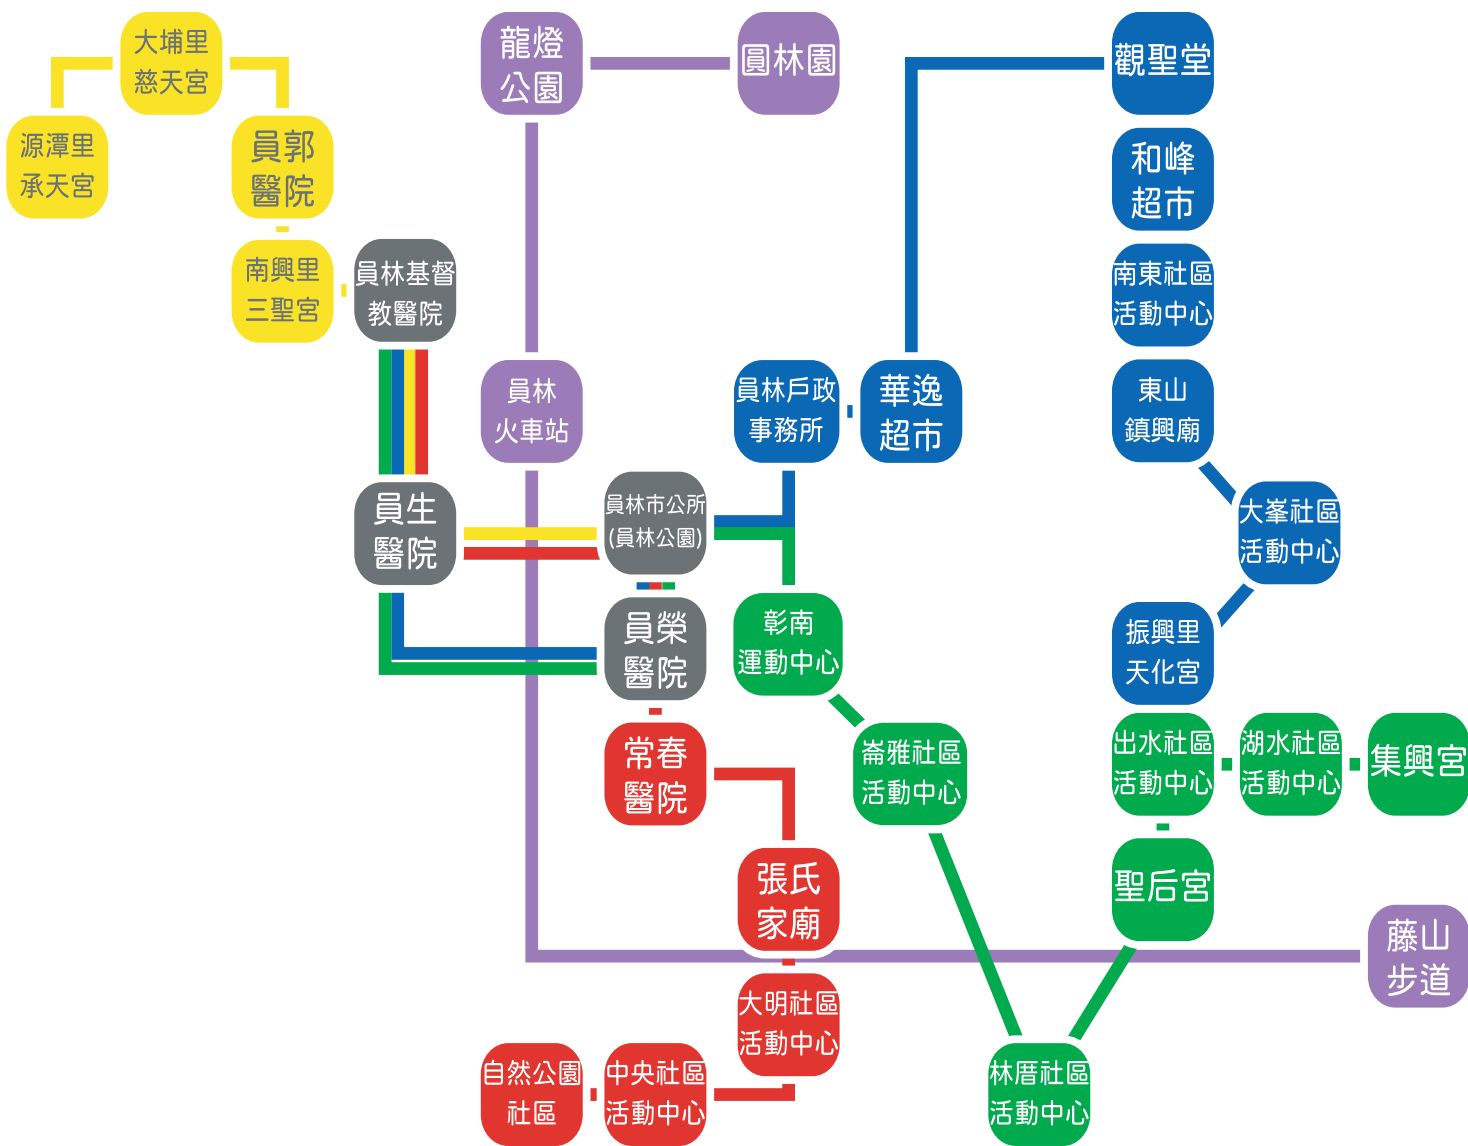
大埔里
慈天宮

源潭里
承天宮

員郭
醫院

南興里
三聖宮

員林基督
教醫院

員生
醫院

龍燈
公園

圓林園

員林
火車站

員林市公所
(員林公園)

員榮
醫院

常春
醫院

張氏
家廟

大明社區
活動中心

中央社區
活動中心

自然公園
社區

員林戶政
事務所

華逸
超市

彰南
運動中心

崙雅社區
活動中心

林厝社區
活動中心

觀聖堂

和峰
超市

南東社區
活動中心

東山
鎮興廟

大峯社區
活動中心

振興里
天化宮

出水社區
活動中心

湖水社區
活動中心

集興宮

聖后宮

藤山
步道